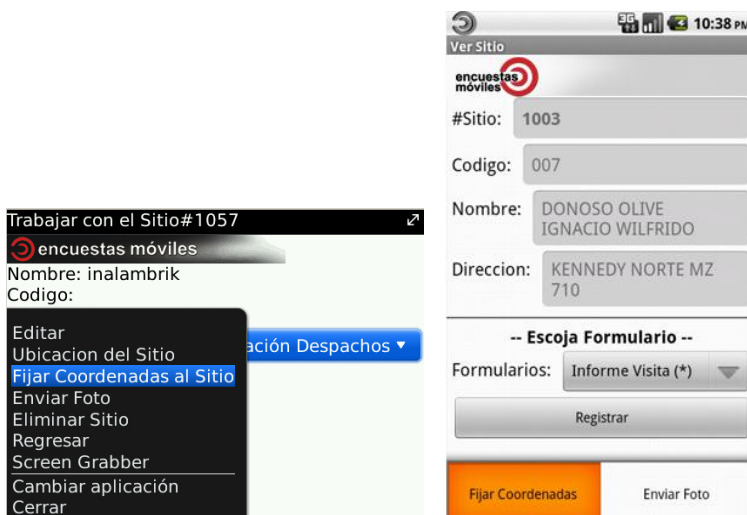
Trabajar con el Sitio#1057

encuestas móviles

Nombre: inalambrik

Codigo:

Editar
Ubicacion del Sitio
Fijar Coordenadas al Sitio
Enviar Foto
Eliminar Sitio
Regresar
Screen Grabber
Cambiar aplicación
Cerrar

ación Despachos ▾

3G 10:38 PM

Ver Sitio

encuestas móviles

#Sitio: 1003

Codigo: 007

Nombre: DONOSO OLIVE IGNACIO WILFRIDO

Direccion: KENNEDY NORTE MZ 710

-- Escoja Formulario --

Formularios: Informe Visita (*)

Registrar

Fijar Coordenadas

Enviar Foto